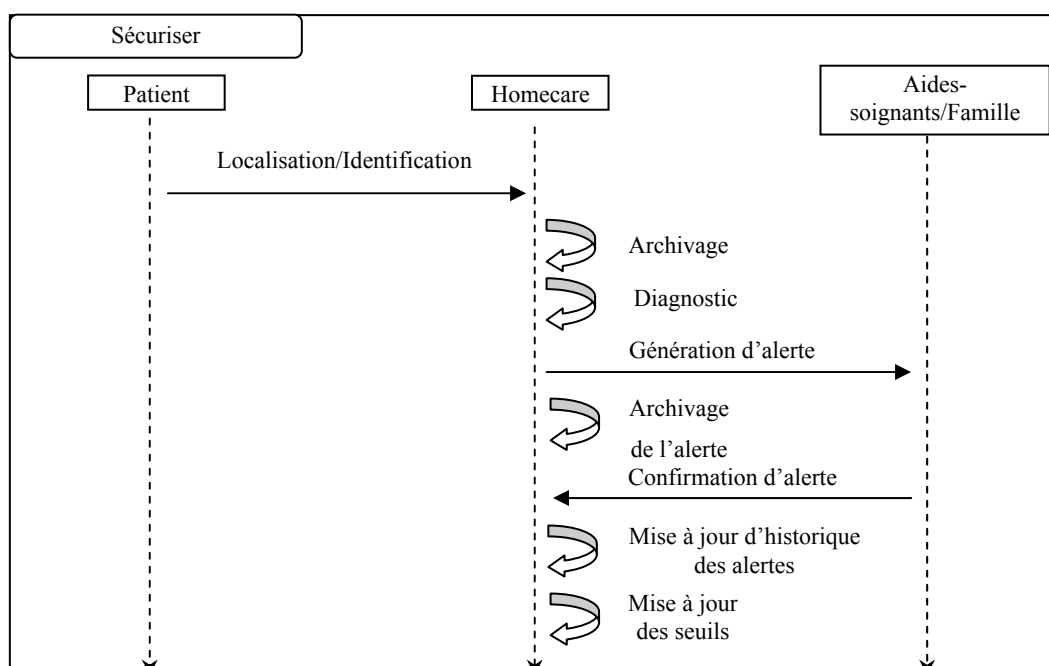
Sécuriser

Patient

Homecare

Aides-soignants/Famille

Localisation/Identification

Archivage

Diagnostic

Génération d’alerte

Archivage de l’alerte

Confirmation d’alerte

Mise à jour d’historique des alertes

Mise à jour des seuils